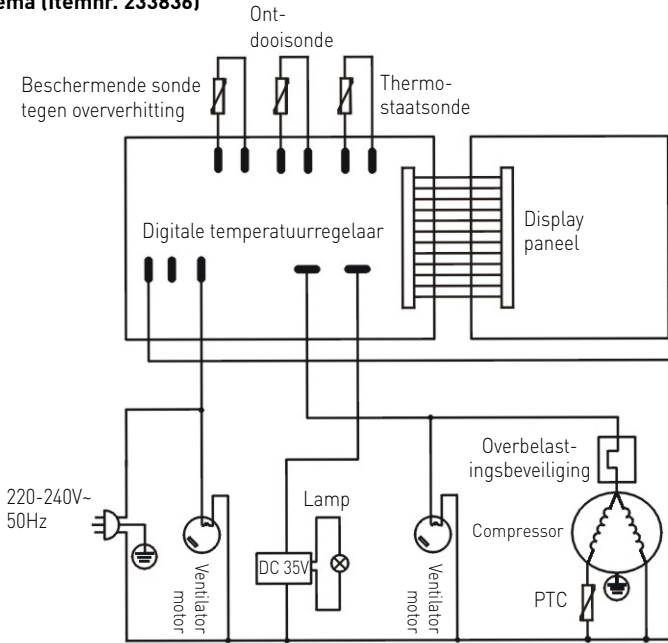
ema (itemnr. 233838)

Ontdooisonde

Beschermende sonde tegen oververhitting

Thermostaatsonde

Digitale temperatuurregelaar

Display paneel

220-240V~ 50Hz

Ventilator motor

Lamp

DC 35V

Ventilator motor

Overbelastingsbeveiliging

Compressor

PTC